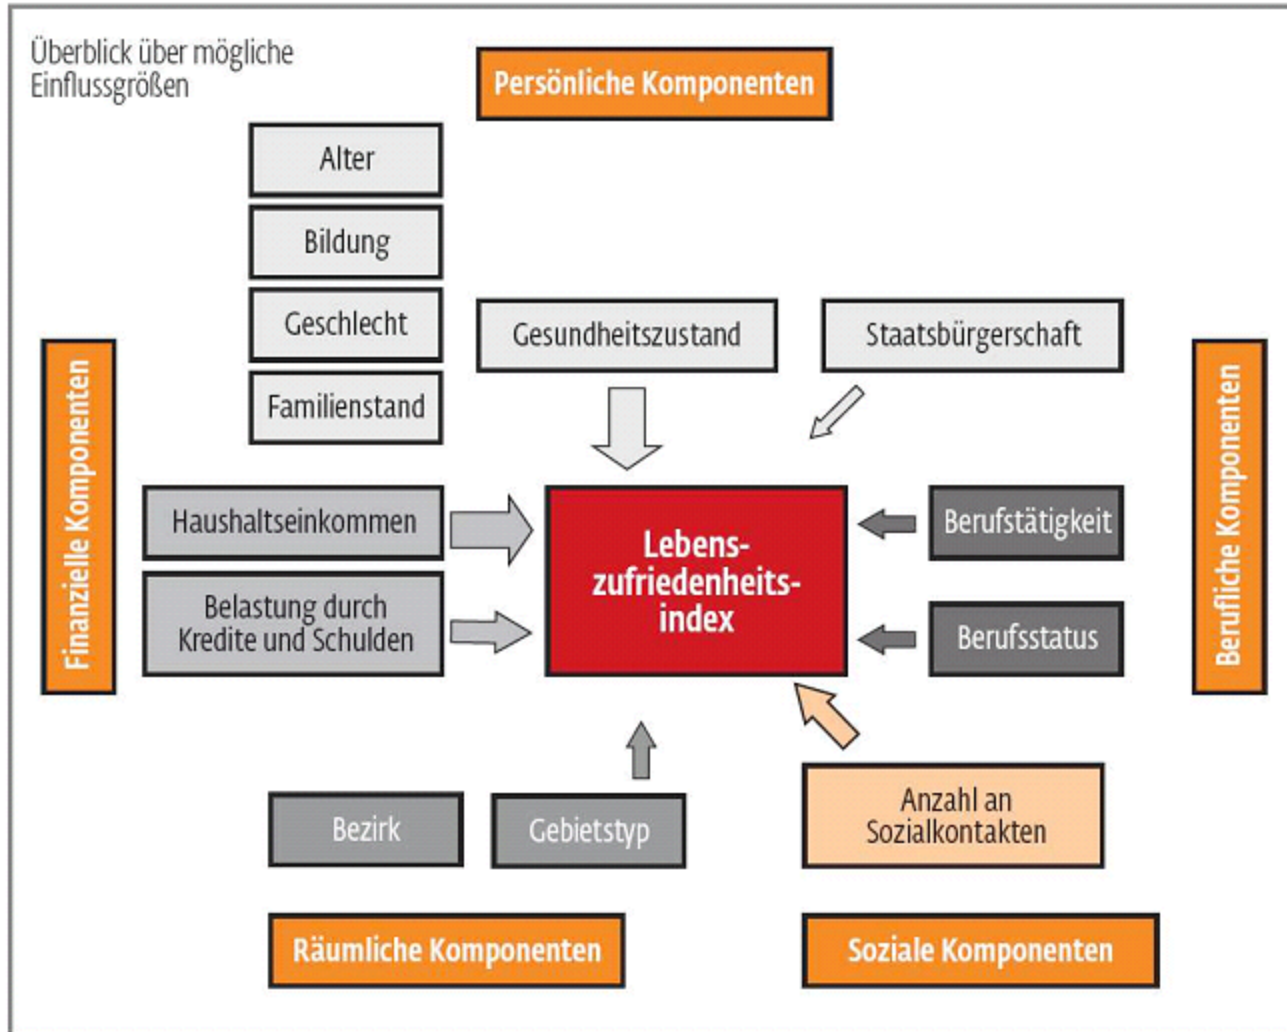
Überblick über mögliche Einflussgrößen

Persönliche Komponenten

Alter

Bildung

Geschlecht

Familienstand

Gesundheitszustand

Staatsbürgerschaft

Finanzielle Komponenten

Haushaltseinkommen

Belastung durch Kredite und Schulden

Lebens-zufriedenheits-index

Berufstätigkeit

Berufsstatus

Berufliche Komponenten

Bezirk

Gebietstyp

Anzahl an Sozialkontakten

Räumliche Komponenten

Soziale Komponenten